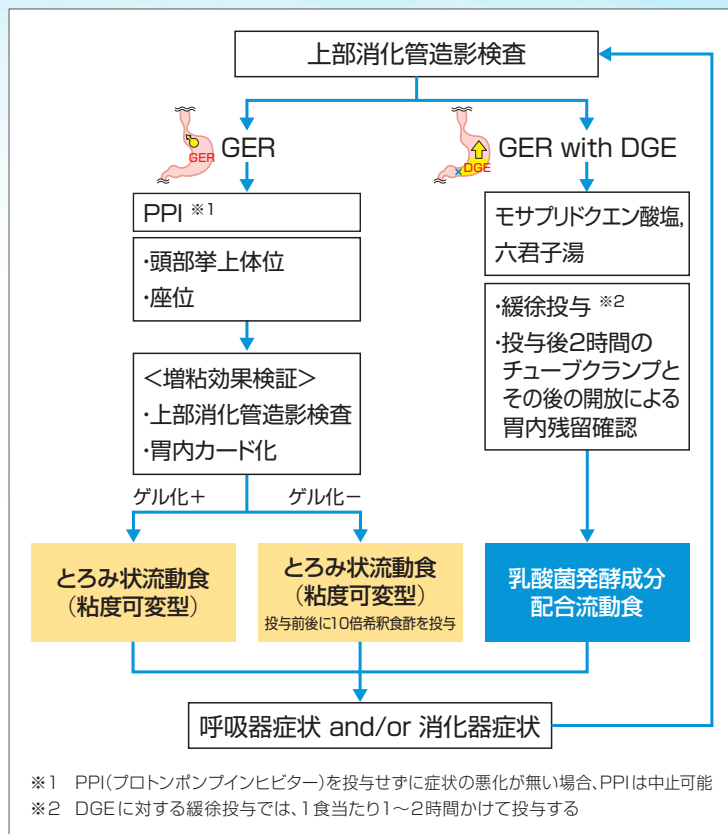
上部消化管造影検査

GER
GER

GER with DGE
DGE

PPI ※1

・頭部挙上体位
・座位

＜増粘効果検証＞
・上部消化管造影検査
・胃内カード化

ゲル化＋
ゲル化－

モサプリドクエン酸塩,
六君子湯

・緩徐投与 ※2
・投与後2時間のチューブクランプとその後の開放による胃内残留確認

とろみ状流動食
（粘度可変型）

とろみ状流動食
（粘度可変型）
投与前後に10倍希釈食酢を投与

乳酸菌発酵成分
配合流動食

呼吸器症状 and/or 消化器症状

※1 PPI（プロトンポンプインヒビター）を投与せずに症状の悪化が無い場合、PPIは中止可能
※2 DGEに対する緩徐投与では、1食当たり1～2時間かけて投与する